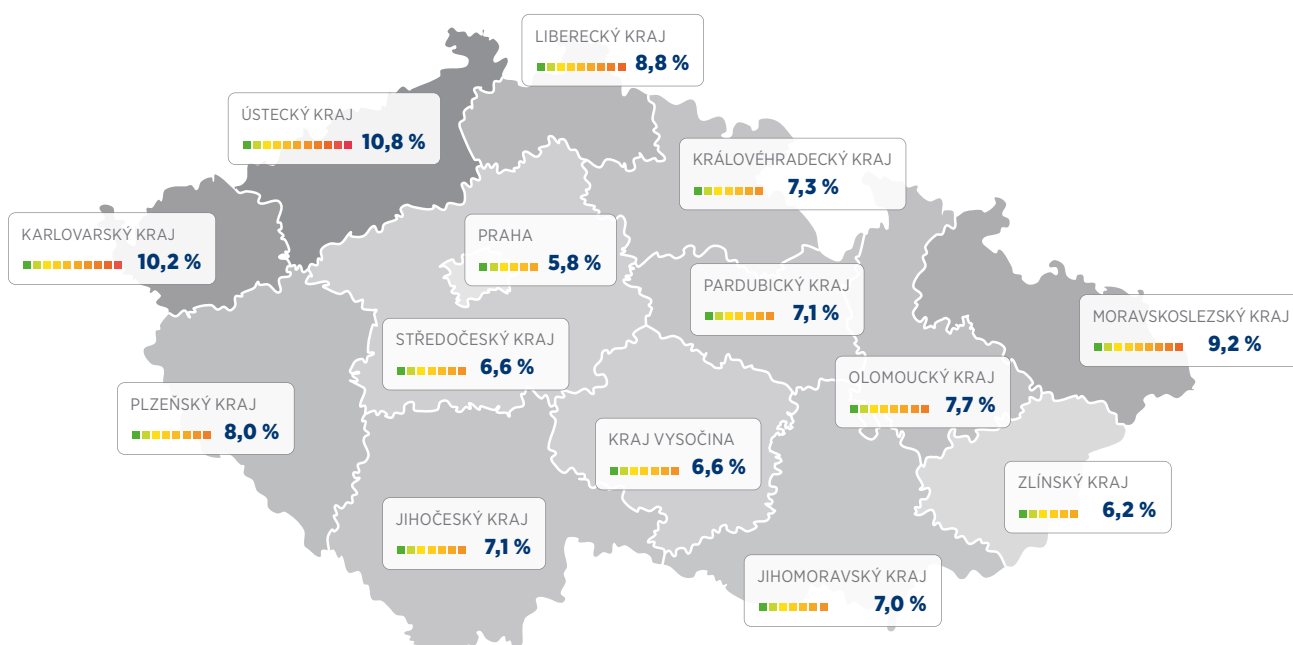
LIBERECKÝ KRAJ
8,8 %

ÚSTECKÝ KRAJ
10,8 %

KRÁLOVÉHRADECKÝ KRAJ
7,3 %

KARLOVARSKÝ KRAJ
10,2 %

PRAHA
5,8 %

PARDUBICKÝ KRAJ
7,1 %

MORAVSKOSLEZSKÝ KRAJ
9,2 %

STŘEDOČESKÝ KRAJ
6,6 %

OLOMOUCKÝ KRAJ
7,7 %

PLZEŇSKÝ KRAJ
8,0 %

KRAJ VYSOČINA
6,6 %

ZLÍNSKÝ KRAJ
6,2 %

JIHOČESKÝ KRAJ
7,1 %

JIHOMORAVSKÝ KRAJ
7,0 %